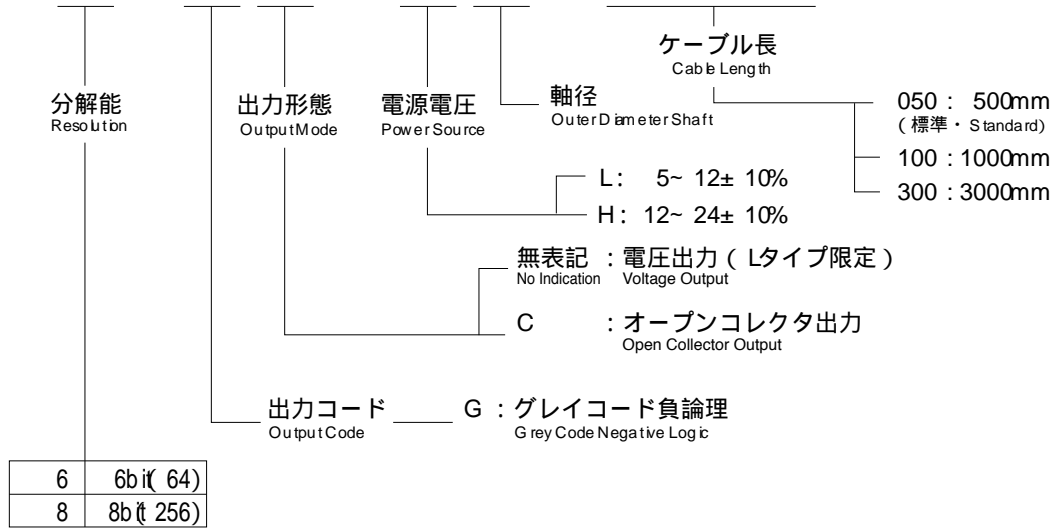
ケーブル長
Cable Length

分解能
Resolution

出力形態
Output Mode

電源電圧
Power Source

軸径
Outer Diameter Shaft

050： 500mm
（標準・Standard）
100：1000mm
300：3000mm

L： 5~ 12± 10%
H：12~ 24± 10%

無表記 ：電圧出力（Lタイプ限定）
No Indication Voltage Output

C ：オープンコレクタ出力
Open Collector Output

出力コード G：グレイコード負論理
Output Code Grey Code Negative Logic

| 6 | 6bit( 64) |
|---|---|
| 8 | 8bit( 256) |